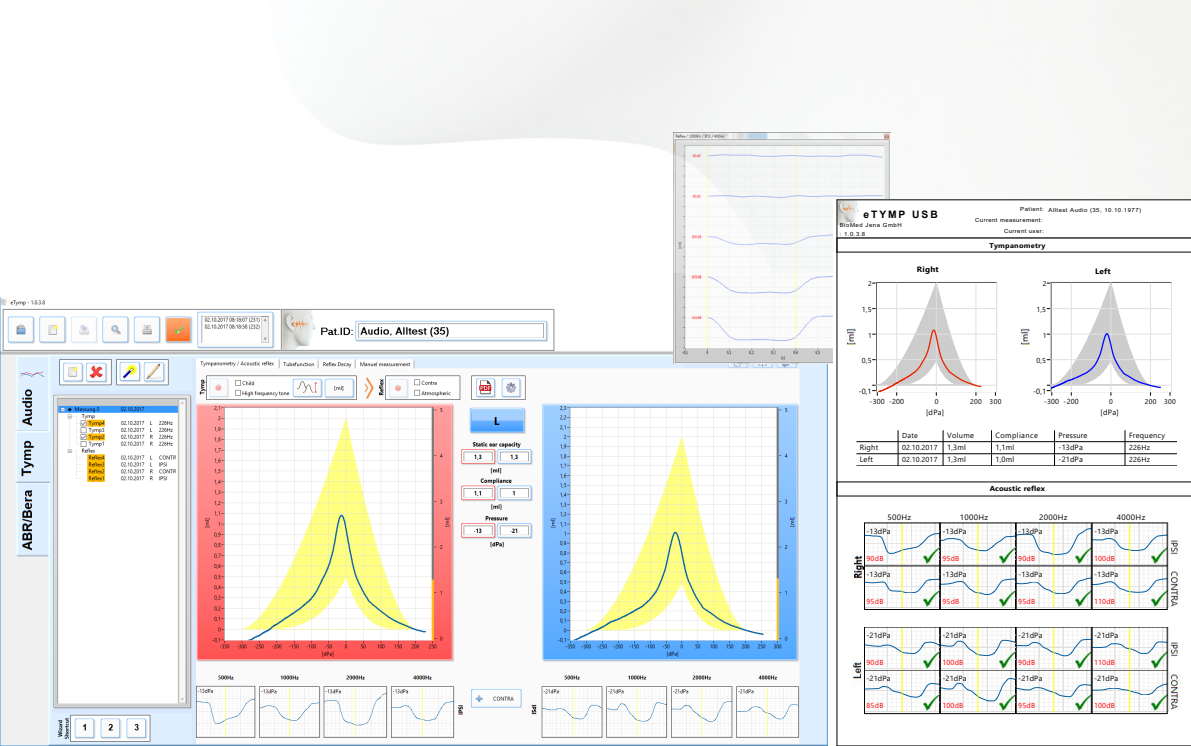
eTymp - 1.0.3.8

02.10.2017 08:18:07 (231)
02.10.2017 08:18:58 (232)

Pat.ID: Audio, Alltest (35)

Audio
Tymp
ABR/Bera

Messung 0 02.10.2017
Tymp
Tymp4 02.10.2017 L 226Hz
Tymp3 02.10.2017 L 226Hz
Tymp2 02.10.2017 R 226Hz
Tymp1 02.10.2017 R 226Hz
Reflex
Reflex4 02.10.2017 L CONTR
Reflex3 02.10.2017 L IPSI
Reflex2 02.10.2017 R CONTR
Reflex1 02.10.2017 R IPSI

Tympanometry / Acoustic reflex | Tubefunction | Reflex Decay | Manuel measurement

Tymp
Child
High frequency tone
[ml]
Reflex
Contra
Atmospheric

L

Static ear capacity
1,3 1,3
[ml]
Compliance
1,1 1
[ml]
Pressure
-13 -21
[dPa]

CONTRA

500Hz 1000Hz 2000Hz 4000Hz
-13dPa -13dPa -13dPa -13dPa
IPSI
500Hz 1000Hz 2000Hz 4000Hz
-21dPa -21dPa -21dPa -21dPa
IPSI

Wizard Shortcut
1 2 3

eTYMP USB
BioMed Jena GmbH
- 1.0.3.8
Patient: Alltest Audio (35, 10.10.1977)
Current measurement:
Current user:

Tympanometry
Right
Left
[ml]
[dPa]

| | Date | Volume | Compliance | Pressure | Frequency |
|---|---|---|---|---|---|
| Right | 02.10.2017 | 1,3ml | 1,1ml | -13dPa | 226Hz |
| Left | 02.10.2017 | 1,3ml | 1,0ml | -21dPa | 226Hz |

Acoustic reflex
500Hz 1000Hz 2000Hz 4000Hz
Right
-13dPa 90dB -13dPa 95dB -13dPa 95dB -13dPa 100dB IPSI
-13dPa 95dB -13dPa 95dB -13dPa 95dB -13dPa 110dB CONTRA
Left
-21dPa 90dB -21dPa 100dB -21dPa 90dB -21dPa 110dB IPSI
-21dPa 85dB -21dPa 100dB -21dPa 100dB -21dPa 100dB CONTRA